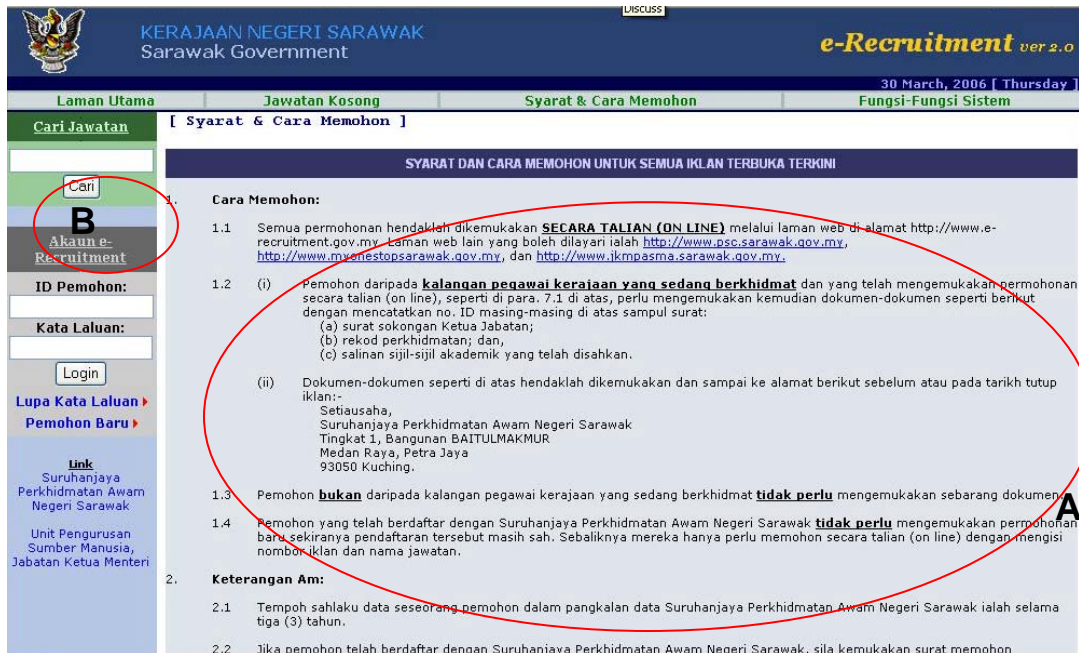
Discuss

KERAJAAN NEGERI SARAWAK
Sarawak Government

e-Recruitment ver 2.0

30 March, 2006 [ Thursday ]

Laman Utama | Jawatan Kosong | Syarat & Cara Memohon | Fungsi-Fungsi Sistem

Cari Jawatan

Cari

B

Akaun e-Recruitment

ID Pemohon:

Kata Laluan:

Login

Lupa Kata Laluan

Pemohon Baru

Link
Suruhanjaya Perkhidmatan Awam Negeri Sarawak

Unit Pengurusan Sumber Manusia, Jabatan Ketua Menteri

[ Syarat & Cara Memohon ]

SYARAT DAN CARA MEMOHON UNTUK SEMUA IKLAN TERBUKA TERKINI

1. Cara Memohon:

1.1 Semua permohonan hendaklah dikemukakan SECARA TALIAN (ON LINE) melalui laman web di alamat http://www.e-recruitment.gov.my. Laman web lain yang boleh dilayari ialah http://www.psc.sarawak.gov.my, http://www.myonestopsarawak.gov.my, dan http://www.jkmpasma.sarawak.gov.my.

1.2 (i) Pemohon daripada kalangan pegawai kerajaan yang sedang berkhidmat dan yang telah mengemukakan permohonan secara talian (on line), seperti di para. 7.1 di atas, perlu mengemukakan kemudian dokumen-dokumen seperti berikut dengan mencatatkan no. ID masing-masing di atas sampul surat:
(a) surat sokongan Ketua Jabatan;
(b) rekod perkhidmatan; dan,
(c) salinan sijil-sijil akademik yang telah disahkan.

(ii) Dokumen-dokumen seperti di atas hendaklah dikemukakan dan sampai ke alamat berikut sebelum atau pada tarikh tutup iklan:-
Setiausaha,
Suruhanjaya Perkhidmatan Awam Negeri Sarawak
Tingkat 1, Bangunan BAITULMAKMUR
Medan Raya, Petra Jaya
93050 Kuching.

1.3 Pemohon bukan daripada kalangan pegawai kerajaan yang sedang berkhidmat tidak perlu mengemukakan sebarang dokumen.

A

1.4 Pemohon yang telah berdaftar dengan Suruhanjaya Perkhidmatan Awam Negeri Sarawak tidak perlu mengemukakan permohonan baru sekiranya pendaftaran tersebut masih sah. Sebaliknya mereka hanya perlu memohon secara talian (on line) dengan mengisi nombor iklan dan nama jawatan.

2. Keterangan Am:

2.1 Tempoh sahlaku data seseorang pemohon dalam pangkalan data Suruhanjaya Perkhidmatan Awam Negeri Sarawak ialah selama tiga (3) tahun.

2.2 Jika pemohon telah berdaftar dengan Suruhanjaya Perkhidmatan Awam Negeri Sarawak, sila kemukakan surat memohon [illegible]